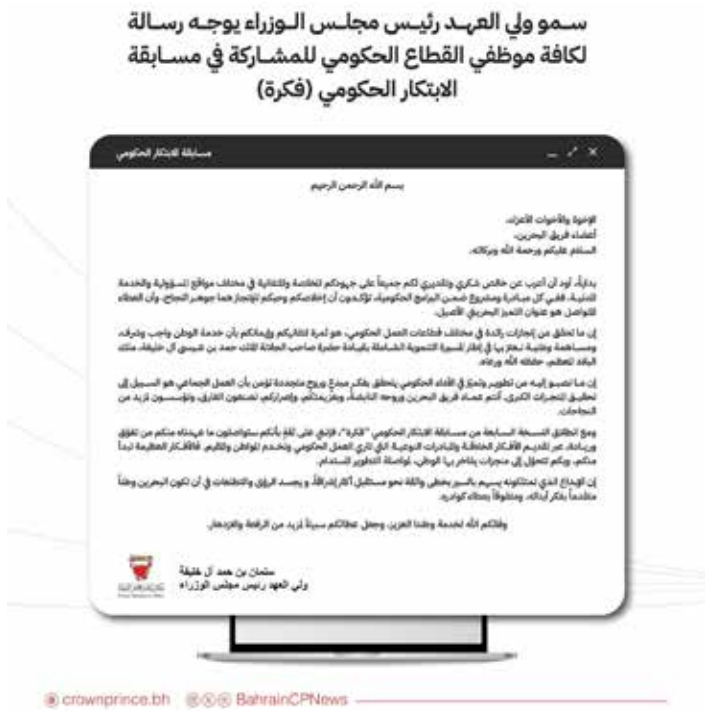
سمو ولي العهد رئيس مجلس الوزراء يوجه رسالة لكافة موظفي القطاع الحكومي للمشاركة في مسابقة الابتكار الحكومي (فكرة)

مسابقة الابتكار الحكومي

بسم الله الرحمن الرحيم

الإخوة والأخوات الأعزاء،
أعضاء فريق البحرين،
السلام عليكم ورحمة الله وبركاته،

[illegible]

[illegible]

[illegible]

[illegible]

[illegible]

وفقكم الله لخدمة وطننا العزيز، وجعل عطائكم سبيلاً لمزيد من الرفعة والازدهار.

سلمان بن حمد آل خليفة
ولي العهد رئيس مجلس الوزراء

crownprince.bh BahrainCPNews